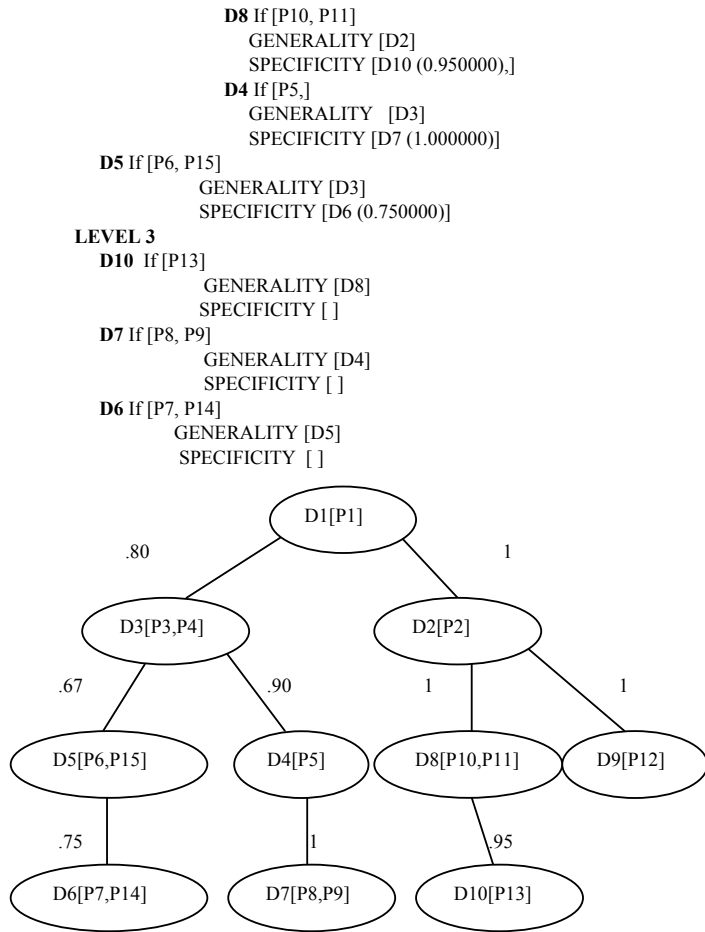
**D8** If [P10, P11]
GENERALITY [D2]
SPECIFICITY [D10 (0.950000),]
**D4** If [P5,]
GENERALITY [D3]
SPECIFICITY [D7 (1.000000)]
**D5** If [P6, P15]
GENERALITY [D3]
SPECIFICITY [D6 (0.750000)]
**LEVEL 3**
**D10** If [P13]
GENERALITY [D8]
SPECIFICITY [ ]
**D7** If [P8, P9]
GENERALITY [D4]
SPECIFICITY [ ]
**D6** If [P7, P14]
GENERALITY [D5]
SPECIFICITY [ ]

D1[P1]
.80
1
D3[P3,P4]
D2[P2]
.67
.90
1
1
D5[P6,P15]
D4[P5]
D8[P10,P11]
D9[P12]
.75
1
.95
D6[P7,P14]
D7[P8,P9]
D10[P13]